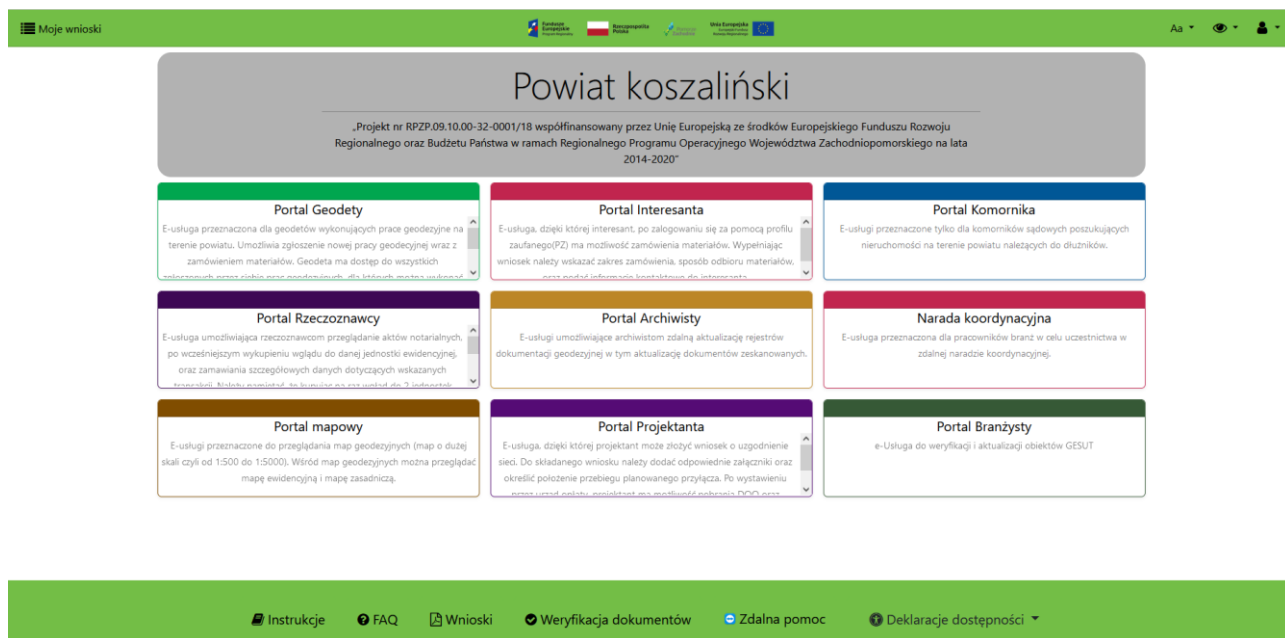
Moje wnioski

Fundusze Europejskie Program Regionalny | Rzeczpospolita Polska | Pomorze Zachodnie | Unia Europejska Europejski Fundusz Rozwoju Regionalnego

Aa

Powiat koszaliński

„Projekt nr RPZP.09.10.00-32-0001/18 współfinansowany przez Unię Europejską ze środków Europejskiego Funduszu Rozwoju Regionalnego oraz Budżetu Państwa w ramach Regionalnego Programu Operacyjnego Województwa Zachodniopomorskiego na lata 2014-2020"

Portal Geodety
E-usługa przeznaczona dla geodetów wykonujących prace geodezyjne na terenie powiatu. Umożliwia zgłoszenie nowej pracy geodezyjnej wraz z zamówieniem materiałów. Geodeta ma dostęp do wszystkich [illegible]

Portal Interesanta
E-usługa, dzięki której interesant, po zalogowaniu się za pomocą profilu zaufanego(PZ) ma możliwość zamówienia materiałów. Wypełniając wniosek należy wskazać zakres zamówienia, sposób odbioru materiałów, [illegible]

Portal Komornika
E-usługi przeznaczone tylko dla komorników sądowych poszukujących nieruchomości na terenie powiatu należących do dłużników.

Portal Rzeczoznawcy
E-usługa umożliwiająca rzeczoznawcom przeglądanie aktów notarialnych, po wcześniejszym wykupieniu wglądu do danej jednostki ewidencyjnej, oraz zamawiania szczegółowych danych dotyczących wskazanych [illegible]

Portal Archiwisty
E-usługi umożliwiające archiwistom zdalną aktualizację rejestrów dokumentacji geodezyjnej w tym aktualizację dokumentów zeskanowanych.

Narada koordynacyjna
E-usługa przeznaczona dla pracowników branż w celu uczestnictwa w zdalnej naradzie koordynacyjnej.

Portal mapowy
E-usługi przeznaczone do przeglądania map geodezyjnych (map o dużej skali czyli od 1:500 do 1:5000). Wśród map geodezyjnych można przeglądać mapę ewidencyjną i mapę zasadniczą.

Portal Projektanta
E-usługa, dzięki której projektant może złożyć wniosek o uzgodnienie sieci. Do składanego wniosku należy dodać odpowiednie załączniki oraz określić położenie przebiegu planowanego przyłącza. Po wystawieniu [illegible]

Portal Branżysty
e-Usługa do weryfikacji i aktualizacji obiektów GESUT

Instrukcje FAQ Wnioski Weryfikacja dokumentów Zdalna pomoc Deklaracje dostępności